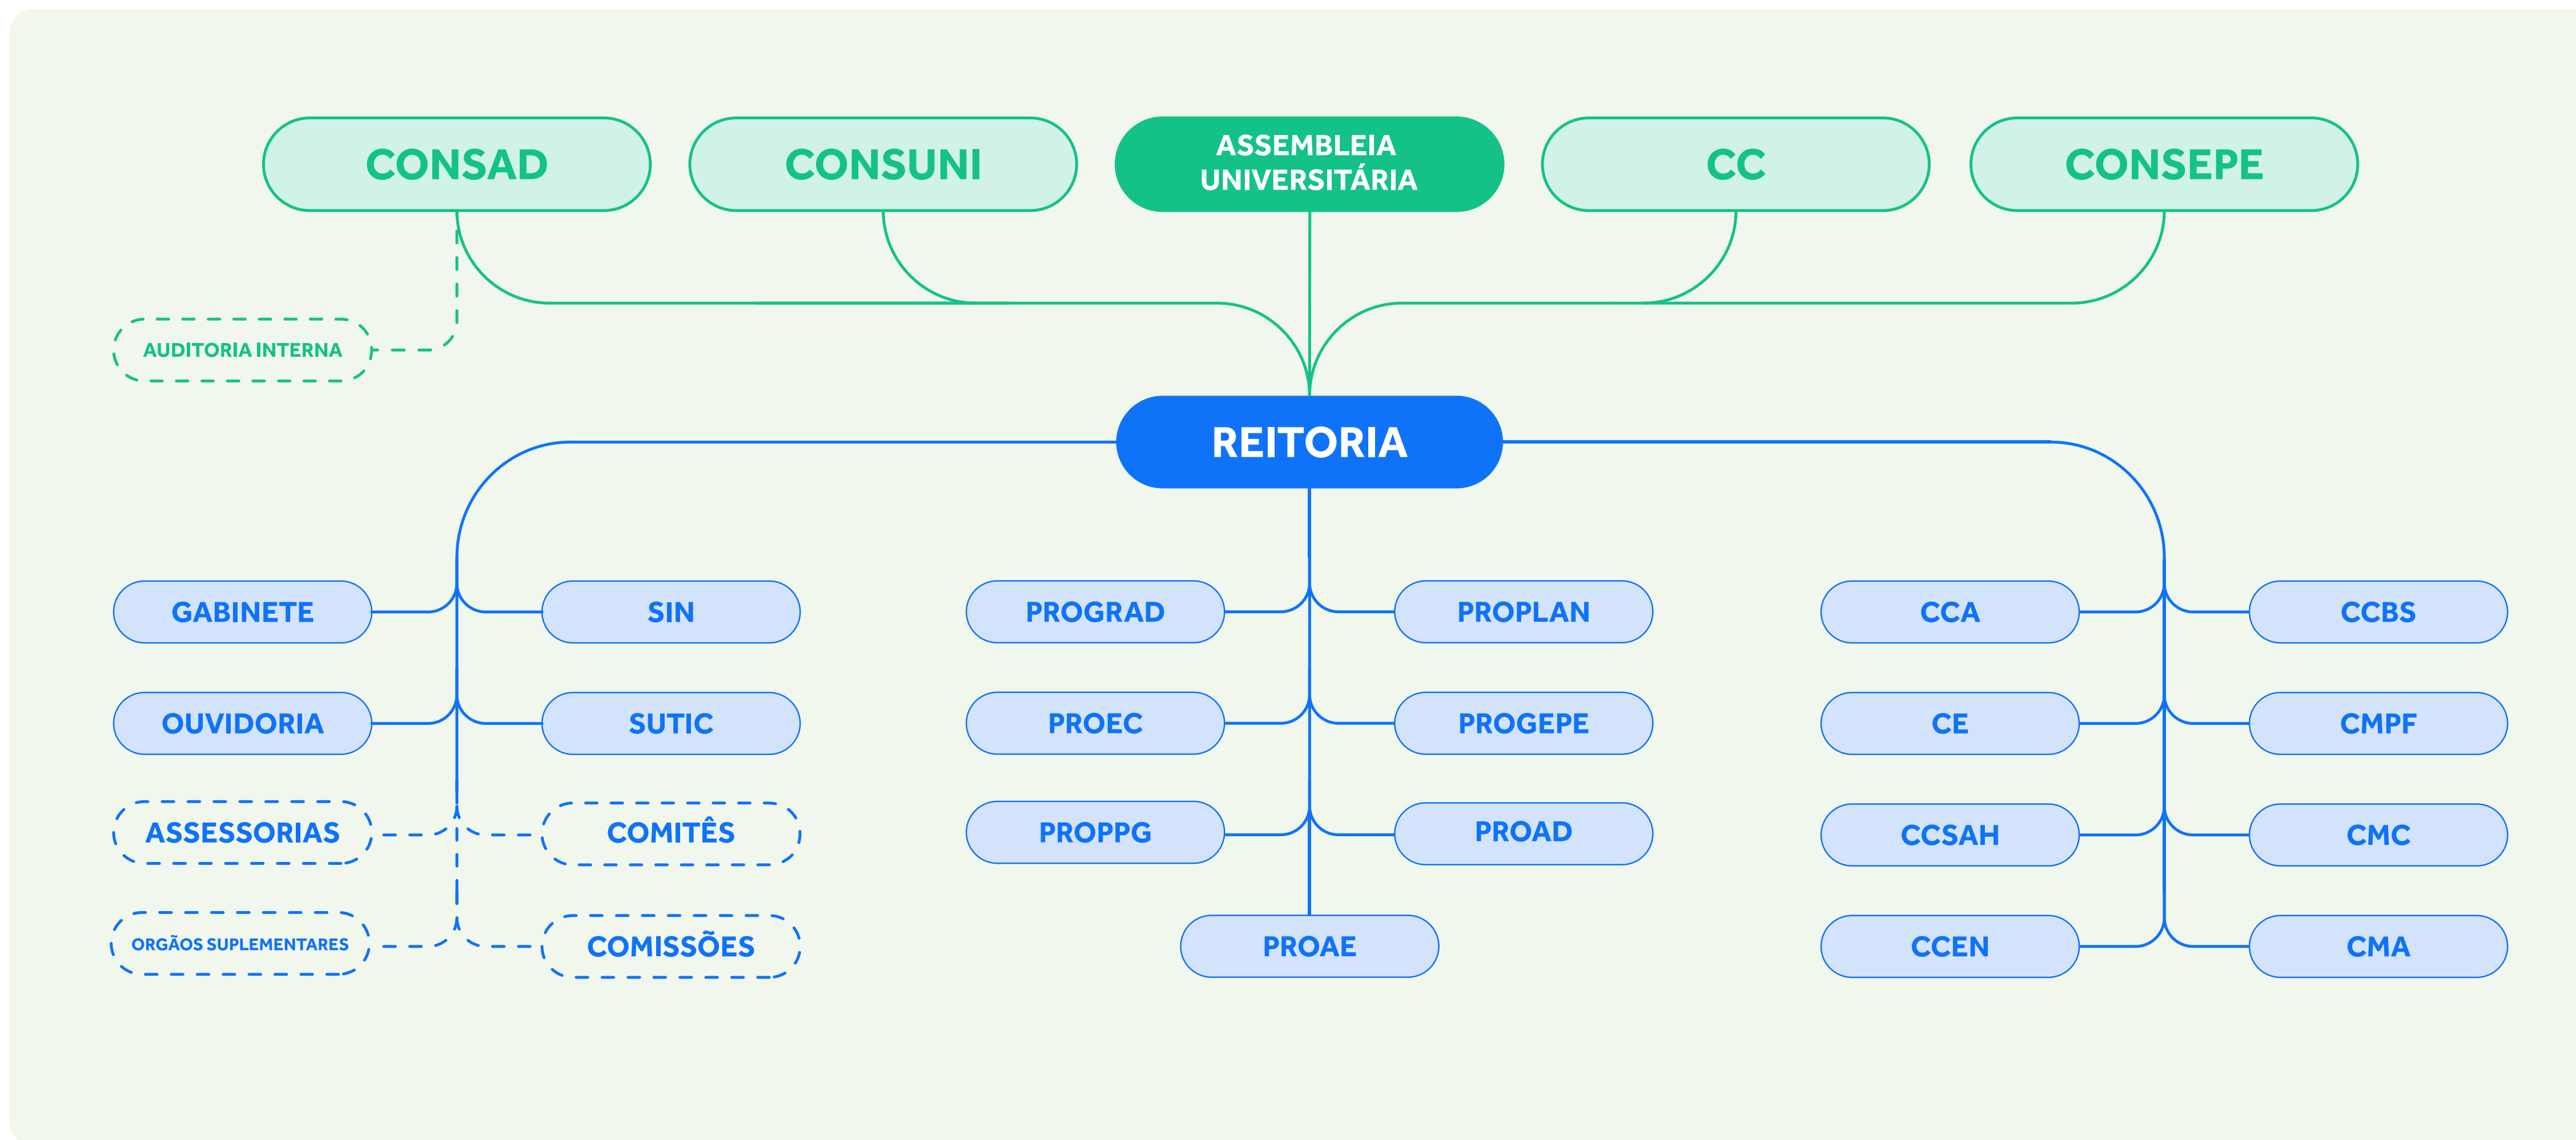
CONSAD
CONSUNI
ASSEMBLEIA UNIVERSITÁRIA
CC
CONSEPE

AUDITORIA INTERNA

REITORIA

GABINETE
SIN
OUVIDORIA
SUTIC
ASSESSORIAS
COMITÊS
ORGÃOS SUPLEMENTARES
COMISSÕES

PROGRAD
PROPLAN
PROEC
PROGEPE
PROPPG
PROAD
PROAE

CCA
CCBS
CE
CMPF
CCSAH
CMC
CCEN
CMA